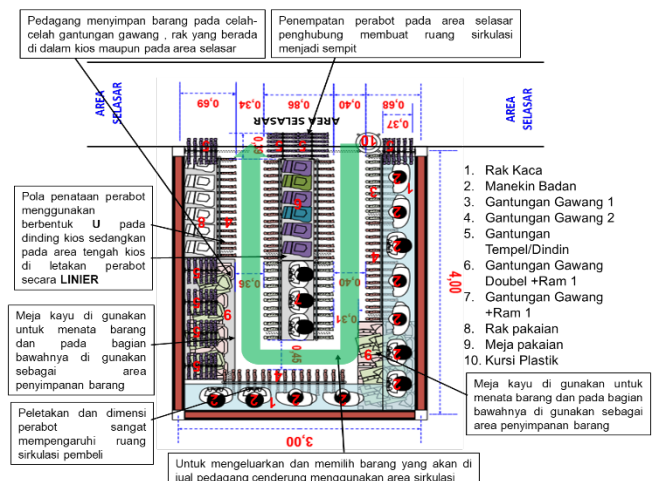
Pedagang menyimpan barang pada celah-celah gantungan gawang , rak yang berada di dalam kios maupun pada area selasar

Penempatan perabot pada area selasar penghubung membuat ruang sirkulasi menjadi sempit

AREA SELASAR

AREA SELASAR

AREA SELASAR

0,69

0,34

0,86

0,40

0,68

0,37

10

Pola penataan perabot menggunakan berbentuk U pada dinding kios sedangkan pada area tengah kios di letakan perabot secara LINIER

Meja kayu di gunakan untuk menata barang dan pada bagian bawahnya di gunakan sebagai area penyimpanan barang

Peletakan dan dimensi perabot sangat mempengaruhi ruang sirkulasi pembeli

0,36

0,40

0,31

0,45

4,00

3,00

1. Rak Kaca
2. Manekin Badan
3. Gantungan Gawang 1
4. Gantungan Gawang 2
5. Gantungan Tempel/Dindin
6. Gantungan Gawang Doubel +Ram 1
7. Gantungan Gawang +Ram 1
8. Rak pakaian
9. Meja pakaian
10. Kursi Plastik

Meja kayu di gunakan untuk menata barang dan pada bagian bawahnya di gunakan sebagai area penyimpanan barang

Untuk mengeluarkan dan memilih barang yang akan di jual pedagang cenderung menggunakan area sirkulasi